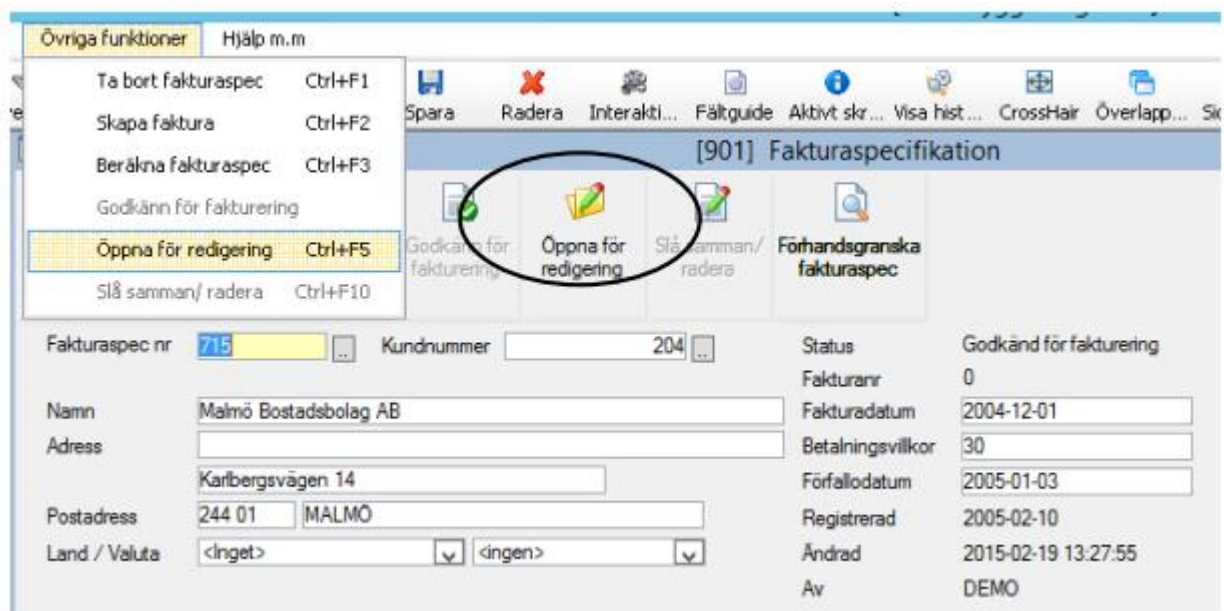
Övriga funktioner Hjälp m.m

Ta bort fakturaspec Ctrl+F1
Skapa faktura Ctrl+F2
Beräkna fakturaspec Ctrl+F3
Godkänn för fakturering
Öppna för redigering Ctrl+F5
Slå samman/ radera Ctrl+F10

Spara Radera Interakti... Fältguide Aktivt skr... Visa hist ... CrossHair Överlapp... Si

[901] Fakturaspecifikation

Godkänn för fakturering
Öppna för redigering
Slå samman/ radera
Förhandsgranska fakturaspec

Fakturaspec nr 715
Kundnummer 204

Status Godkänd för fakturering
Fakturanr 0
Namn Malmö Bostadsbolag AB
Fakturadatum 2004-12-01
Adress
Betalningsvillkor 30
Karlbergsvägen 14
Förfallodatum 2005-01-03
Postadress 244 01 MALMÖ
Registrerad 2005-02-10
Land / Valuta <Inget> <ingen>
Ändrad 2015-02-19 13:27:55
Av DEMO